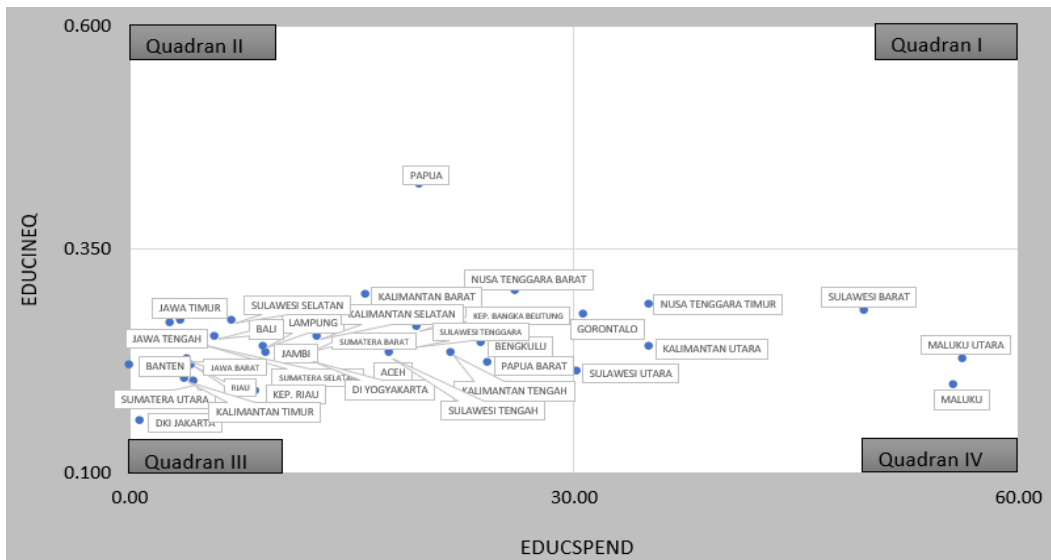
0.600
0.350
0.100
EDUCINEQ
Quadran II
Quadran I
Quadran III
Quadran IV
PAPUA
NUSA TENGGARA BARAT
KALIMANTAN BARAT
SULAWESI SELATAN
JAWA TIMUR
NUSA TENGGARA TIMUR
SULAWESI BARAT
KALIMANTAN SELATAN
KEP. BANGKA BELITUNG
BALI
LAMPUNG
GORONTALO
JAWA TENGAH
SULAWESI TENGGARA
SUMATERA BARAT
BENGKULU
JAMBI
KALIMANTAN UTARA
MALUKU UTARA
BANTEN
JAWA BARAT
ACEH
PAPUA BARAT
SUMATERA SELATAN
SULAWESI UTARA
RIAU
DI YOGYAKARTA
KALIMANTAN TENGAH
KEP. RIAU
SUMATERA UTARA
MALUKU
SULAWESI TENGAH
KALIMANTAN TIMUR
DKI JAKARTA
0.00
30.00
60.00
EDUCSPEND